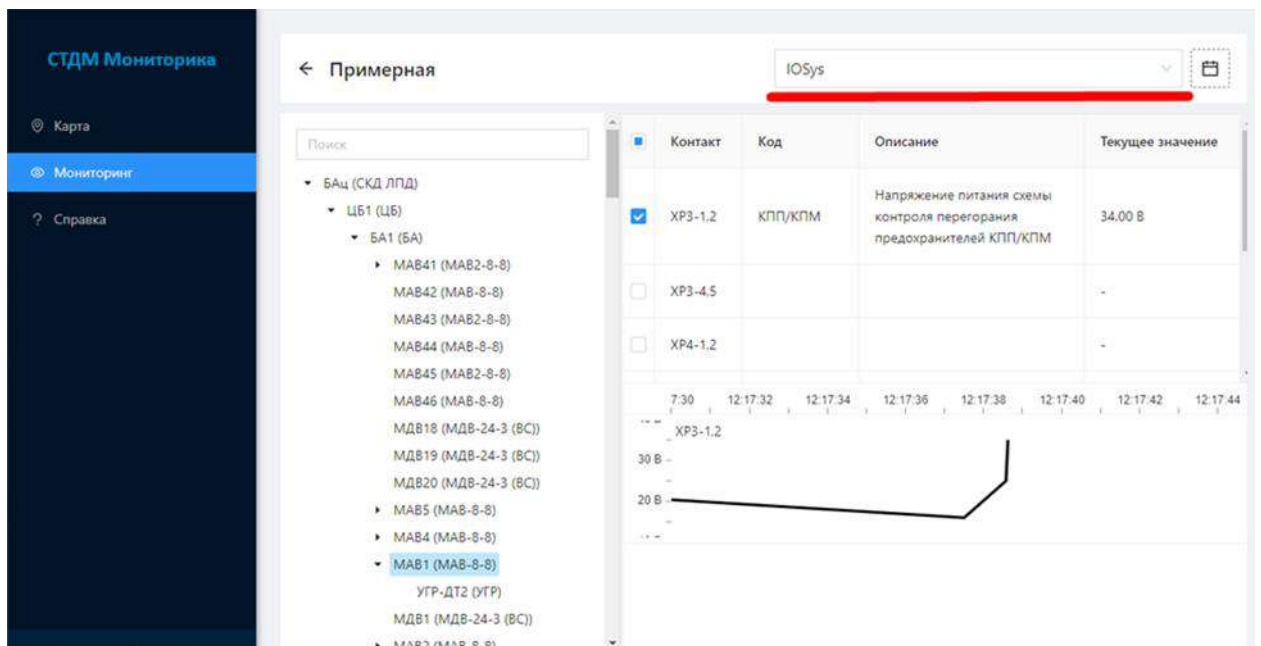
СТДМ Мониторика

Карта

Мониторинг

? Справка

← Примерная

IOSys

Поиск

БАц (СКД ЛПД)
ЦБ1 (ЦБ)
БА1 (БА)
МАВ41 (МАВ2-8-8)
МАВ42 (МАВ-8-8)
МАВ43 (МАВ2-8-8)
МАВ44 (МАВ-8-8)
МАВ45 (МАВ2-8-8)
МАВ46 (МАВ-8-8)
МДВ18 (МДВ-24-3 (ВС))
МДВ19 (МДВ-24-3 (ВС))
МДВ20 (МДВ-24-3 (ВС))
МАВ5 (МАВ-8-8)
МАВ4 (МАВ-8-8)
МАВ1 (МАВ-8-8)
УГР-ДТ2 (УГР)
МДВ1 (МДВ-24-3 (ВС))
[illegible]

| | Контакт | Код | Описание | Текущее значение |
|---|---|---|---|---|
| ☑ | XP3-1,2 | КПП/КПМ | Напряжение питания схемы контроля перегорания предохранителей КПП/КПМ | 34,00 В |
| ☐ | XP3-4,5 | | | - |
| ☐ | XP4-1,2 | | | - |

7:30 12:17:32 12:17:34 12:17:36 12:17:38 12:17:40 12:17:42 12:17:44

XP3-1,2

30 В

20 В